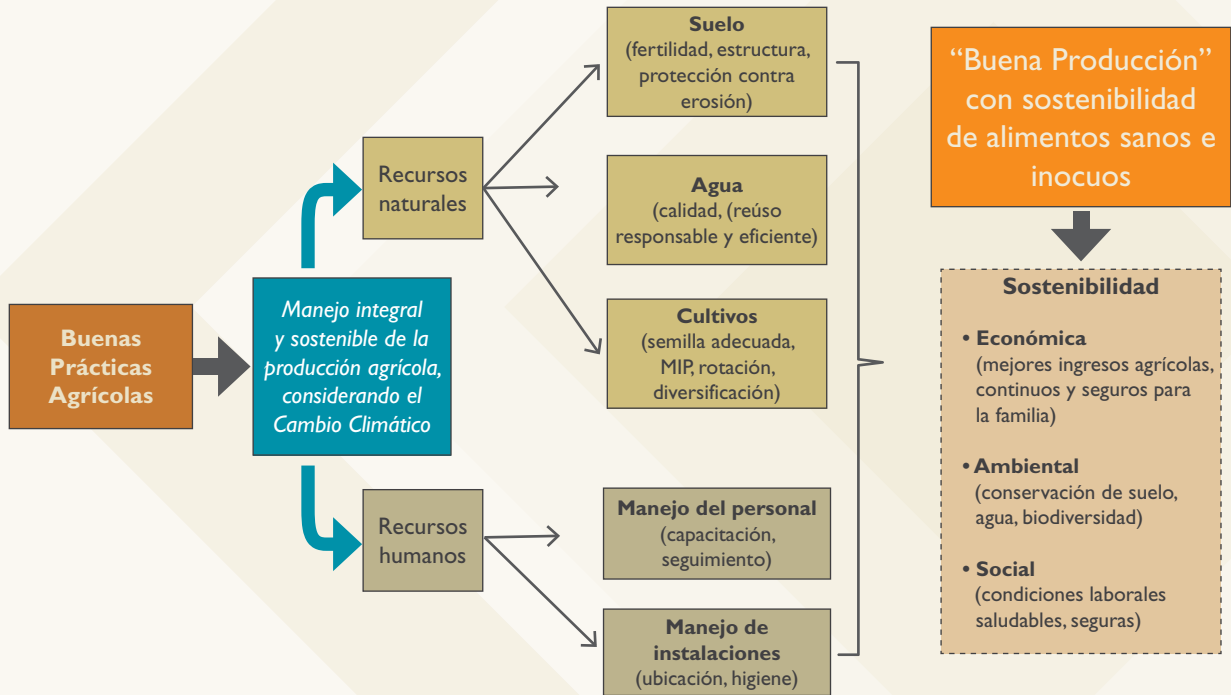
Buenas Prácticas Agrícolas

Manejo integral y sostenible de la producción agrícola, considerando el Cambio Climático

Recursos naturales

Recursos humanos

Suelo
(fertilidad, estructura, protección contra erosión)

Agua
(calidad, (reúso responsable y eficiente)

Cultivos
(semilla adecuada, MIP, rotación, diversificación)

Manejo del personal
(capacitación, seguimiento)

Manejo de instalaciones
(ubicación, higiene)

"Buena Producción" con sostenibilidad de alimentos sanos e inocuos

Sostenibilidad

• Económica
(mejores ingresos agrícolas, continuos y seguros para la familia)

• Ambiental
(conservación de suelo, agua, biodiversidad)

• Social
(condiciones laborales saludables, seguras)